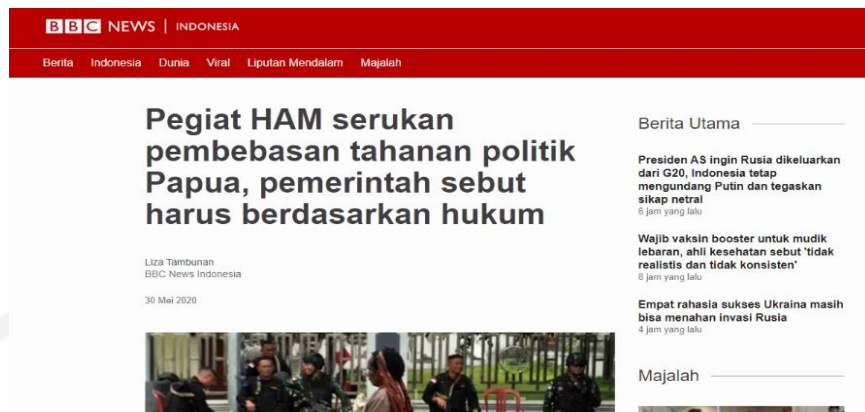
BBC NEWS | INDONESIA

Berita Indonesia Dunia Viral Liputan Mendalam Majalah

Pegiat HAM serukan pembebasan tahanan politik Papua, pemerintah sebut harus berdasarkan hukum

Liza Tambunan
BBC News Indonesia

30 Mei 2020

Berita Utama

Presiden AS ingin Rusia dikeluarkan dari G20, Indonesia tetap mengundang Putin dan tegaskan sikap netral
6 jam yang lalu

Wajib vaksin booster untuk mudik lebaran, ahli kesehatan sebut 'tidak realistis dan tidak konsisten'
8 jam yang lalu

Empat rahasia sukses Ukraina masih bisa menahan invasi Rusia
4 jam yang lalu

Majalah